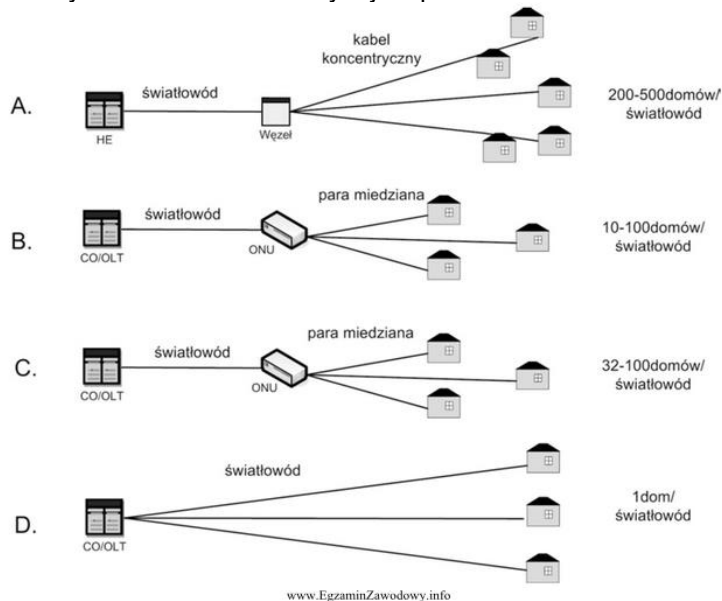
A.

HE

światłowód

Węzeł

kabel koncentryczny

200-500domów/ światłowód

B.

CO/OLT

światłowód

ONU

para miedziana

10-100domów/ światłowód

C.

CO/OLT

światłowód

ONU

para miedziana

32-100domów/ światłowód

D.

CO/OLT

światłowód

1dom/ światłowód

www.EgzaminZawodowy.info